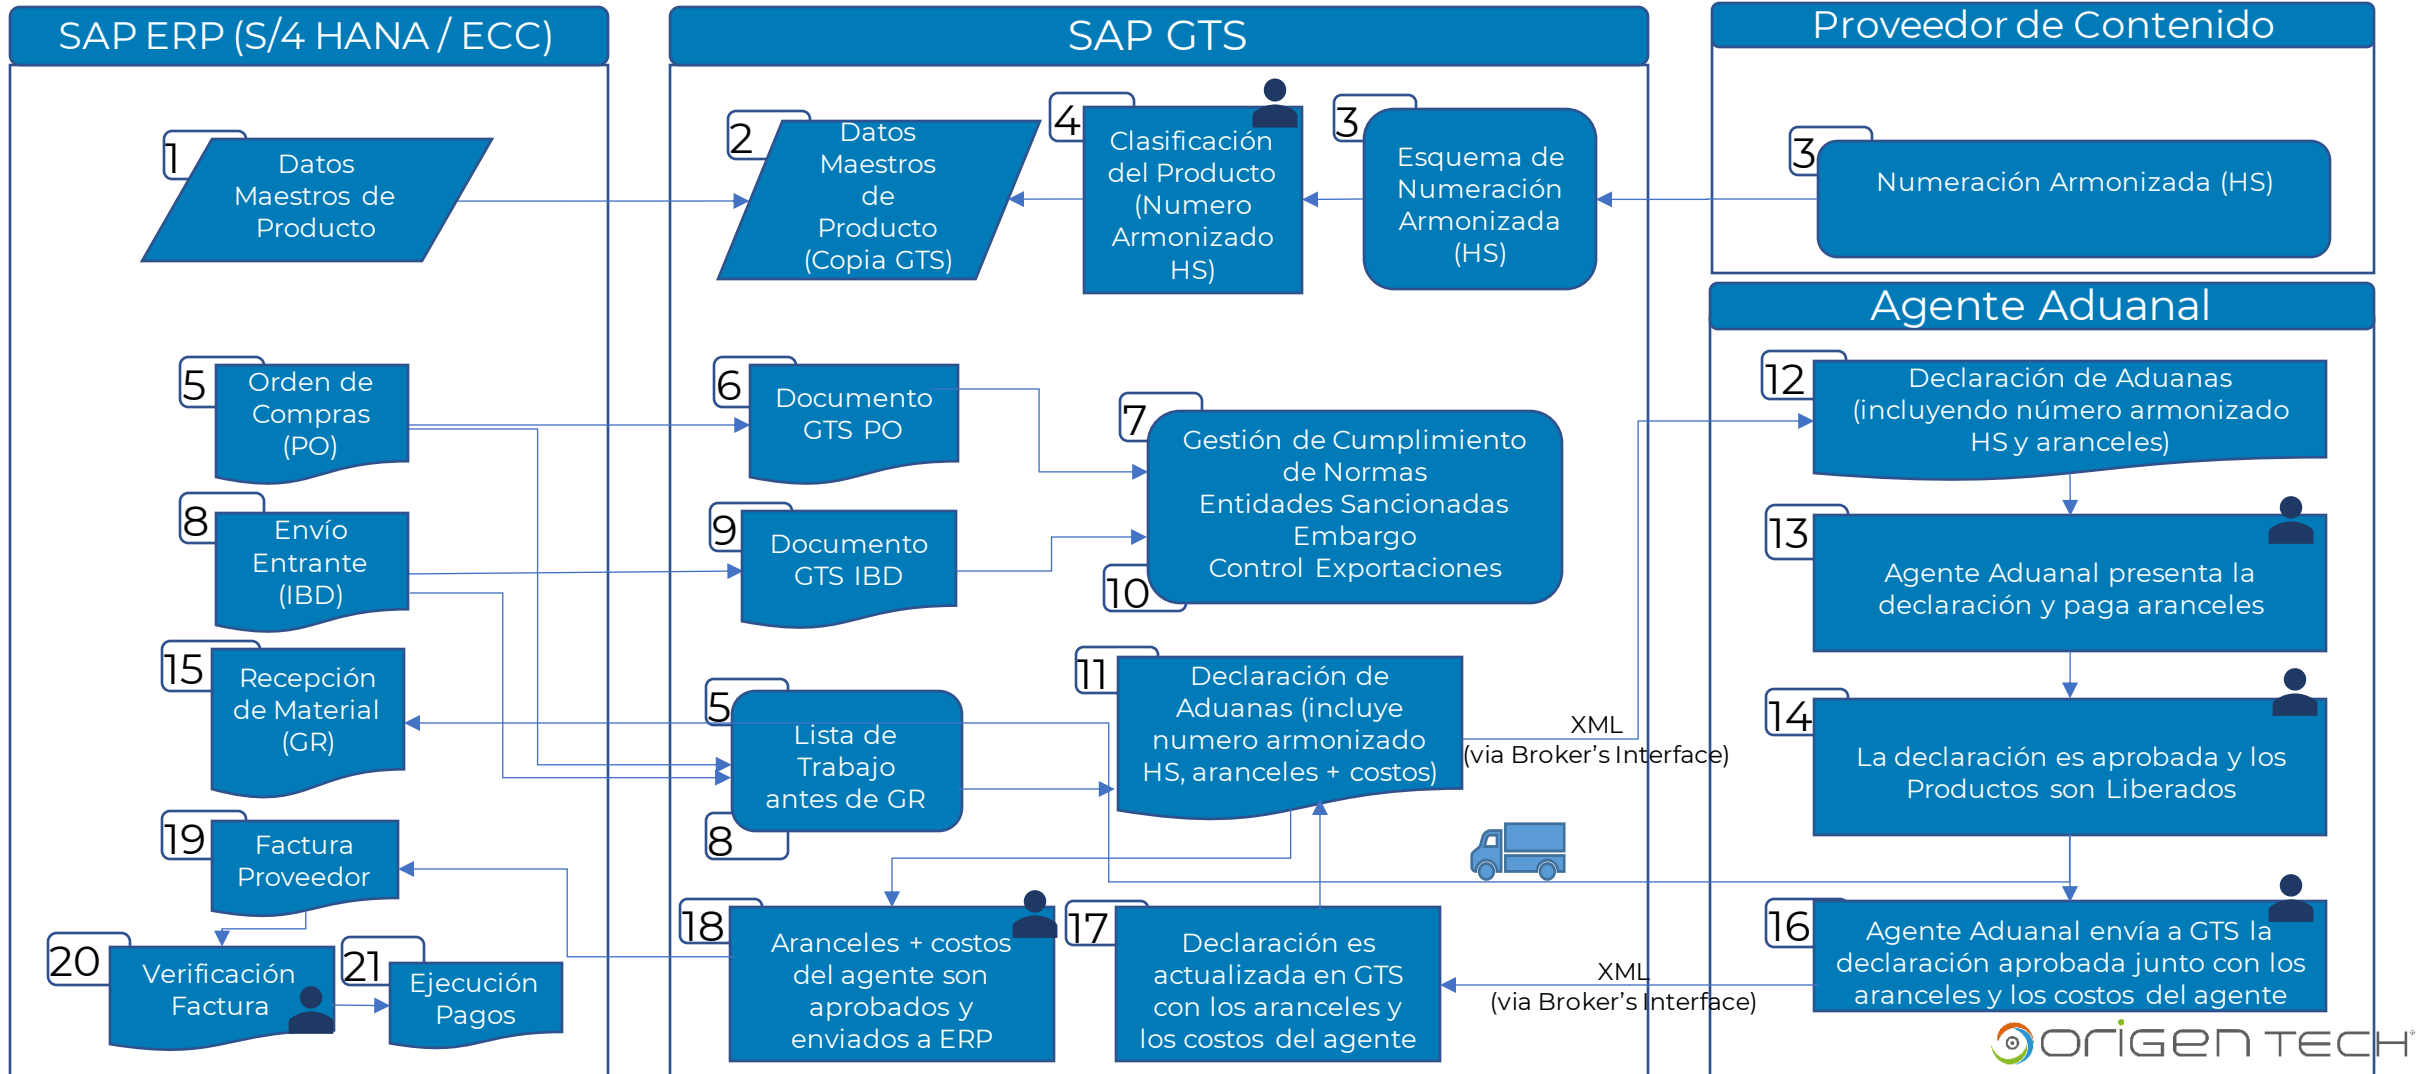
SAP ERP (S/4 HANA / ECC)

SAP GTS

Proveedor de Contenido

1 Datos Maestros de Producto

2 Datos Maestros de Producto (Copia GTS)

4 Clasificación del Producto (Numero Armonizado HS)

3 Esquema de Numeración Armonizada (HS)

3 Numeración Armonizada (HS)

Agente Aduanal

5 Orden de Compras (PO)

6 Documento GTS PO

7 Gestión de Cumplimiento de Normas Entidades Sancionadas Embargo Control Exportaciones

10

12 Declaración de Aduanas (incluyendo número armonizado HS y aranceles)

8 Envío Entrante (IBD)

9 Documento GTS IBD

13 Agente Aduanal presenta la declaración y paga aranceles

15 Recepción de Material (GR)

5 Lista de Trabajo antes de GR

8

11 Declaración de Aduanas (incluye numero armonizado HS, aranceles + costos)

XML (via Broker's Interface)

14 La declaración es aprobada y los Productos son Liberados

19 Factura Proveedor

18 Aranceles + costos del agente son aprobados y enviados a ERP

17 Declaración es actualizada en GTS con los aranceles y los costos del agente

16 Agente Aduanal envía a GTS la declaración aprobada junto con los aranceles y los costos del agente

XML (via Broker's Interface)

20 Verificación Factura

21 Ejecución Pagos

ORIGEN TECH